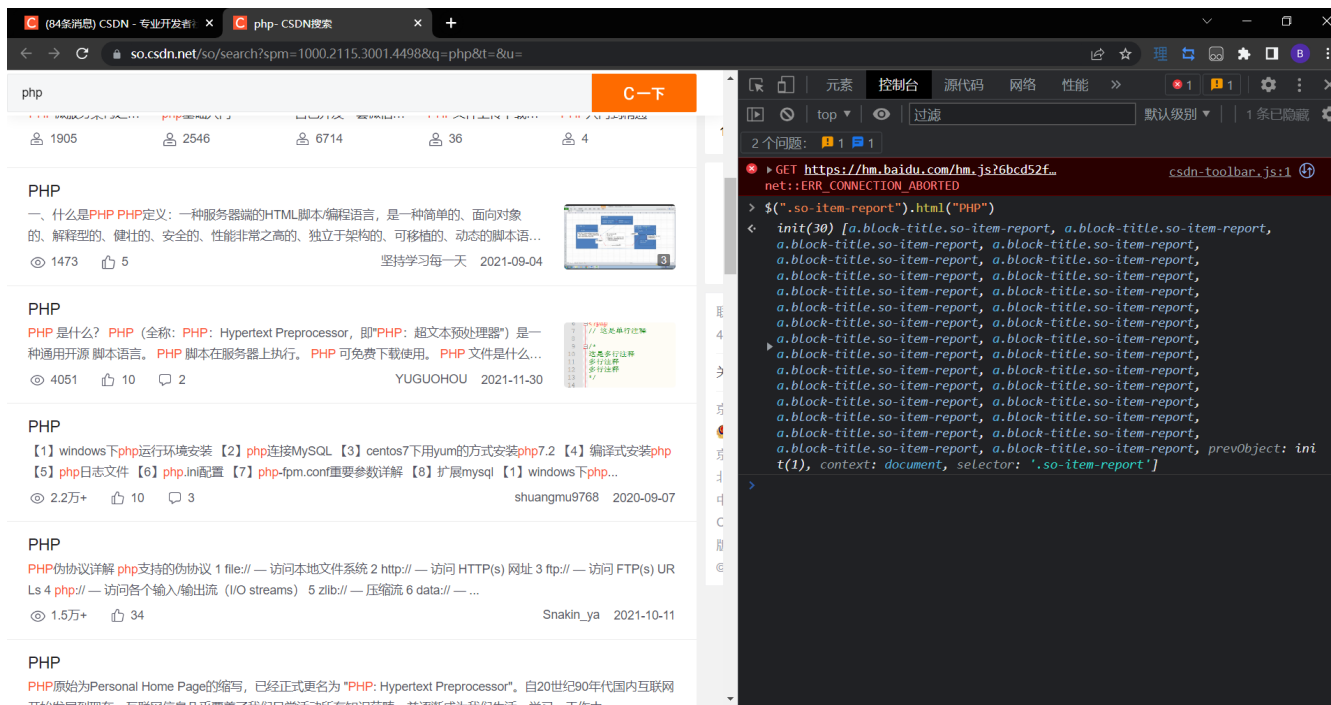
(84条消息) CSDN - 专业开发者社 ×
php- CSDN搜索 ×
+

so.csdn.net/so/search?spm=1000.2115.3001.4498&q=php&t=&u=

php
C 一下

1905 2546 6714 36 4

PHP
一、什么是PHP PHP定义：一种服务器端的HTML脚本/编程语言，是一种简单的、面向对象的、解释型的、健壮的、安全的、性能非常之高的、独立于架构的、可移植的、动态的脚本语...
1473 5 坚持学习每一天 2021-09-04

PHP
PHP 是什么？ PHP（全称：PHP：Hypertext Preprocessor，即"PHP：超文本预处理器"）是一种通用开源 脚本语言。PHP 脚本在服务器上执行。PHP 可免费下载使用。PHP 文件是什么...
4051 10 2 YUGUOHOU 2021-11-30

PHP
【1】windows下php运行环境安装 【2】php连接MySQL 【3】centos7下用yum的方式安装php7.2 【4】编译式安装php 【5】php日志文件 【6】php.ini配置 【7】php-fpm.conf重要参数详解 【8】扩展mysql 【1】windows下php...
2.2万+ 10 3 shuangmu9768 2020-09-07

PHP
PHP伪协议详解 php支持的伪协议 1 file:// — 访问本地文件系统 2 http:// — 访问 HTTP(s) 网址 3 ftp:// — 访问 FTP(s) URLs 4 php:// — 访问各个输入/输出流（I/O streams） 5 zlib:// — 压缩流 6 data:// — ...
1.5万+ 34 Snakin_ya 2021-10-11

PHP
PHP原始为Personal Home Page的缩写，已经正式更名为 "PHP: Hypertext Preprocessor"。自20世纪90年代国内互联网

元素 控制台 源代码 网络 性能 » 1 1
top 过滤 默认级别 1 条已隐藏
2 个问题: 1 1

GET https://hm.baidu.com/hm.js?6bcd52f… csdn-toolbar.js:1
net::ERR_CONNECTION_ABORTED

> $(".so-item-report").html("PHP")
< init(30) [a.block-title.so-item-report, a.block-title.so-item-report, a.block-title.so-item-report, a.block-title.so-item-report, a.block-title.so-item-report, a.block-title.so-item-report, a.block-title.so-item-report, a.block-title.so-item-report, a.block-title.so-item-report, a.block-title.so-item-report, a.block-title.so-item-report, a.block-title.so-item-report, a.block-title.so-item-report, a.block-title.so-item-report, a.block-title.so-item-report, a.block-title.so-item-report, a.block-title.so-item-report, a.block-title.so-item-report, a.block-title.so-item-report, a.block-title.so-item-report, a.block-title.so-item-report, a.block-title.so-item-report, a.block-title.so-item-report, a.block-title.so-item-report, a.block-title.so-item-report, a.block-title.so-item-report, a.block-title.so-item-report, a.block-title.so-item-report, a.block-title.so-item-report, a.block-title.so-item-report, prevObject: init(1), context: document, selector: '.so-item-report']